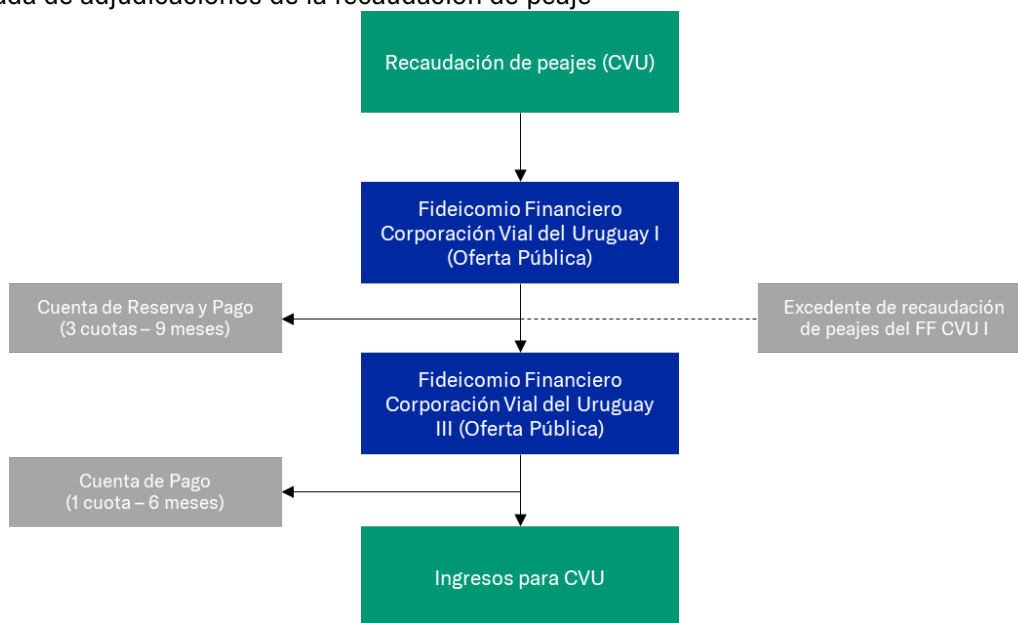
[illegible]ada de adjudicaciones de la recaudación de peaje

Recaudación de peajes (CVU)

Fideicomiso Financiero Corporación Vial del Uruguay I (Oferta Pública)

Cuenta de Reserva y Pago (3 cuotas – 9 meses)

Excedente de recaudación de peajes del FF CVU I

Fideicomiso Financiero Corporación Vial del Uruguay III (Oferta Pública)

Cuenta de Pago (1 cuota – 6 meses)

Ingresos para CVU